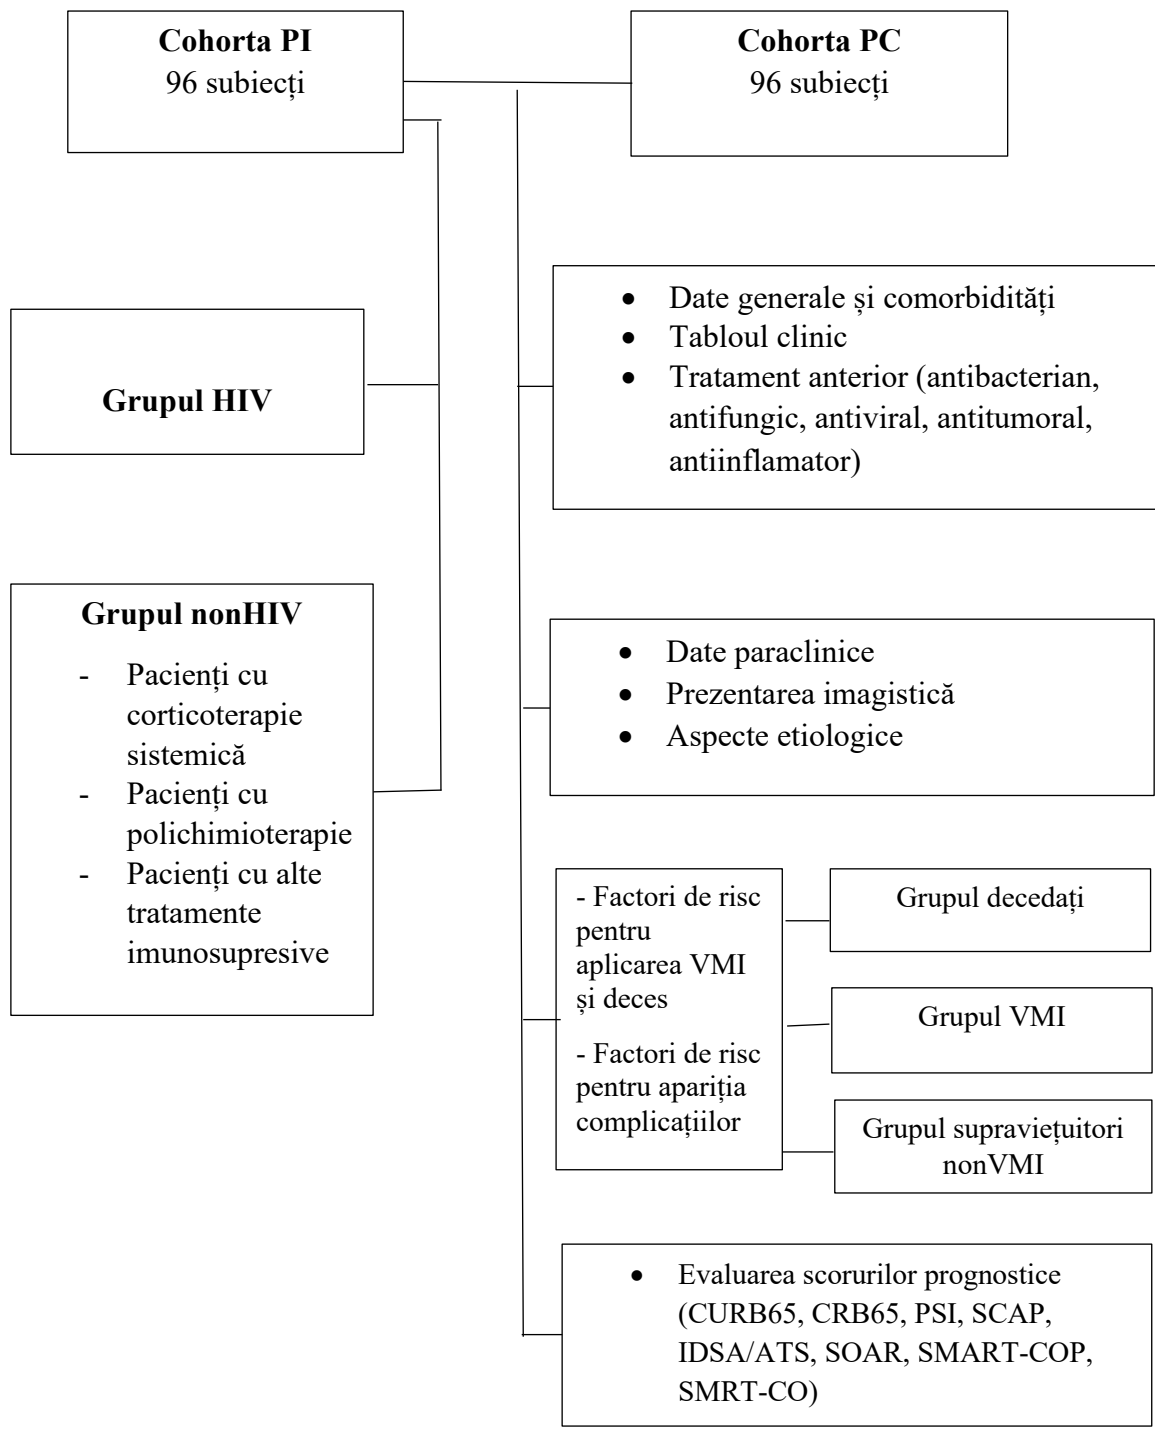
**Cohorta PI**
96 subiecți

**Cohorta PC**
96 subiecți

**Grupul HIV**

**Grupul nonHIV**
- Pacienți cu corticoterapie sistemică
- Pacienți cu polichimioterapie
- Pacienți cu alte tratamente imunosupresive

- Date generale și comorbidități
- Tabloul clinic
- Tratament anterior (antibacterian, antifungic, antiviral, antitumoral, antiinflamator)

- Date paraclinice
- Prezentarea imagistică
- Aspecte etiologice

- Factori de risc pentru aplicarea VMI și deces

- Factori de risc pentru apariția complicațiilor

Grupul decedați

Grupul VMI

Grupul supraviețuitori nonVMI

- Evaluarea scorurilor prognostice (CURB65, CRB65, PSI, SCAP, IDSA/ATS, SOAR, SMART-COP, SMRT-CO)